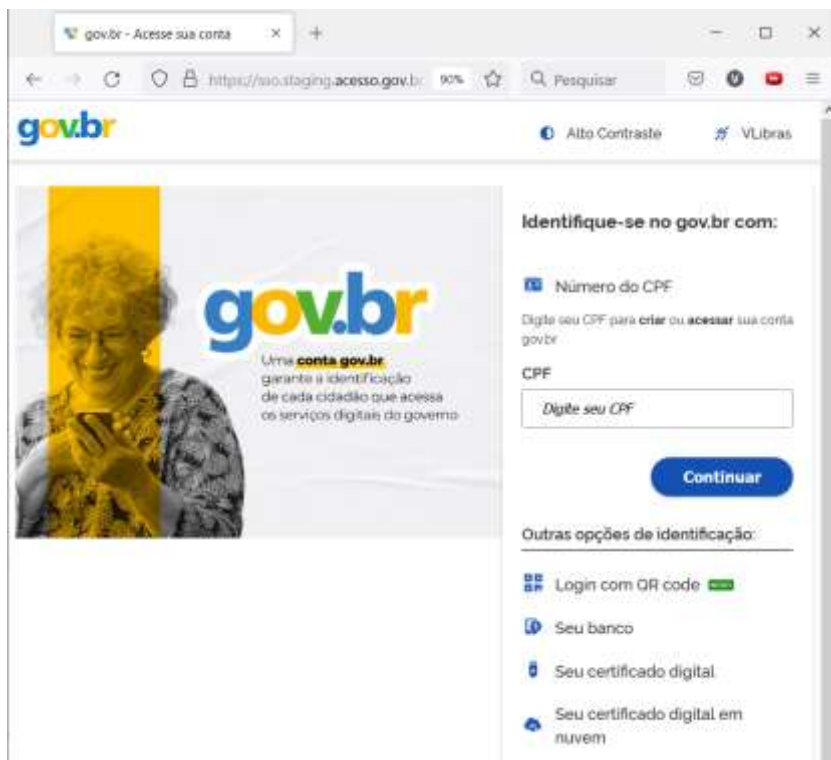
gov.br - Acesse sua conta

https://sso.staging.acesso.gov.b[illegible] 90% Pesquisar

gov.br

Alto Contraste VLibras

gov.br

Uma conta gov.br garante a identificação de cada cidadão que acessa os serviços digitais do governo

Identifique-se no gov.br com:

Número do CPF

Digite seu CPF para criar ou acessar sua conta gov.br

CPF

Digite seu CPF

Continuar

Outras opções de identificação:

Login com QR code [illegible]

Seu banco

Seu certificado digital

Seu certificado digital em nuvem